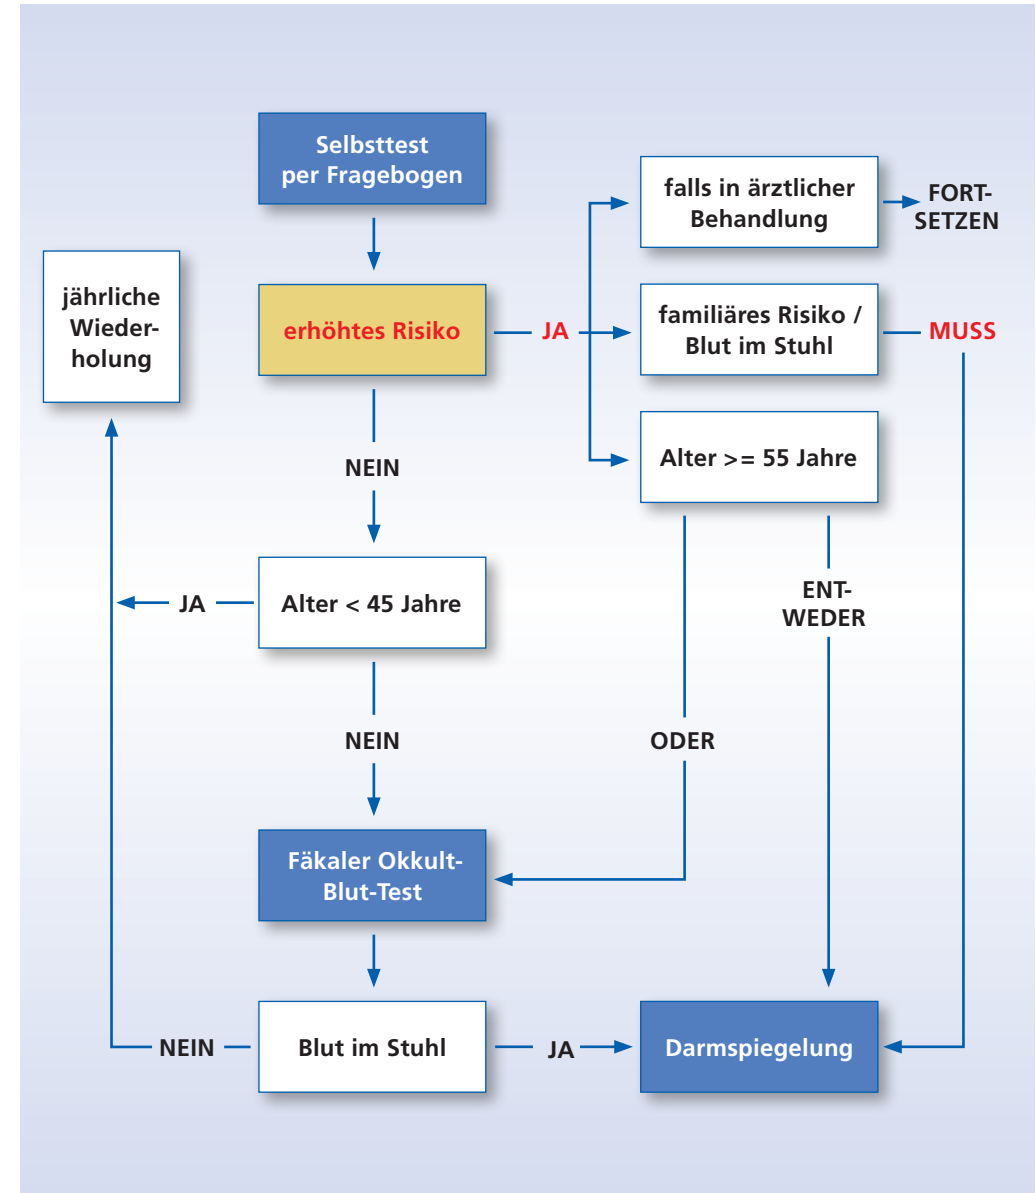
Selbsttest per Fragebogen

jährliche Wiederholung

erhöhtes Risiko

JA

falls in ärztlicher Behandlung

FORTSETZEN

familiäres Risiko / Blut im Stuhl

MUSS

Alter >= 55 Jahre

NEIN

JA

Alter < 45 Jahre

ENTWEDER

NEIN

ODER

Fäkaler Okkult-Blut-Test

NEIN

Blut im Stuhl

JA

Darmspiegelung